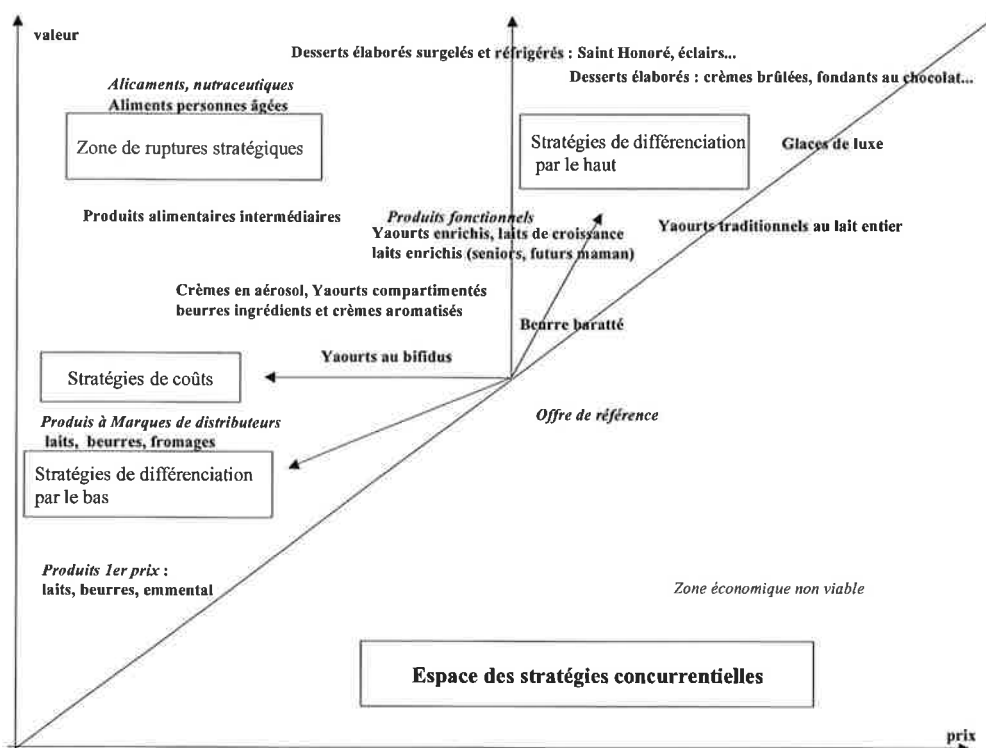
valeur

Desserts élaborés surgelés et réfrigérés : Saint Honoré, éclairs...

Desserts élaborés : crèmes brûlées, fondants au chocolat...

Alicaments, nutraceutiques
Aliments personnes âgées

Zone de ruptures stratégiques

Stratégies de différenciation par le haut

Glaces de luxe

Produits alimentaires intermédiaires

Produits fonctionnels
Yaourts enrichis, laits de croissance
laits enrichis (seniors, futurs maman)

Yaourts traditionnels au lait entier

Crèmes en aérosol, Yaourts compartimentés
beurres ingrédients et crèmes aromatisés

Beurre baratté

Stratégies de coûts

Yaourts au bifidus

Produis à Marques de distributeurs
laits, beurres, fromages

Offre de référence

Stratégies de différenciation par le bas

Produits 1er prix :
laits, beurres, emmental

Zone économique non viable

Espace des stratégies concurrentielles

prix